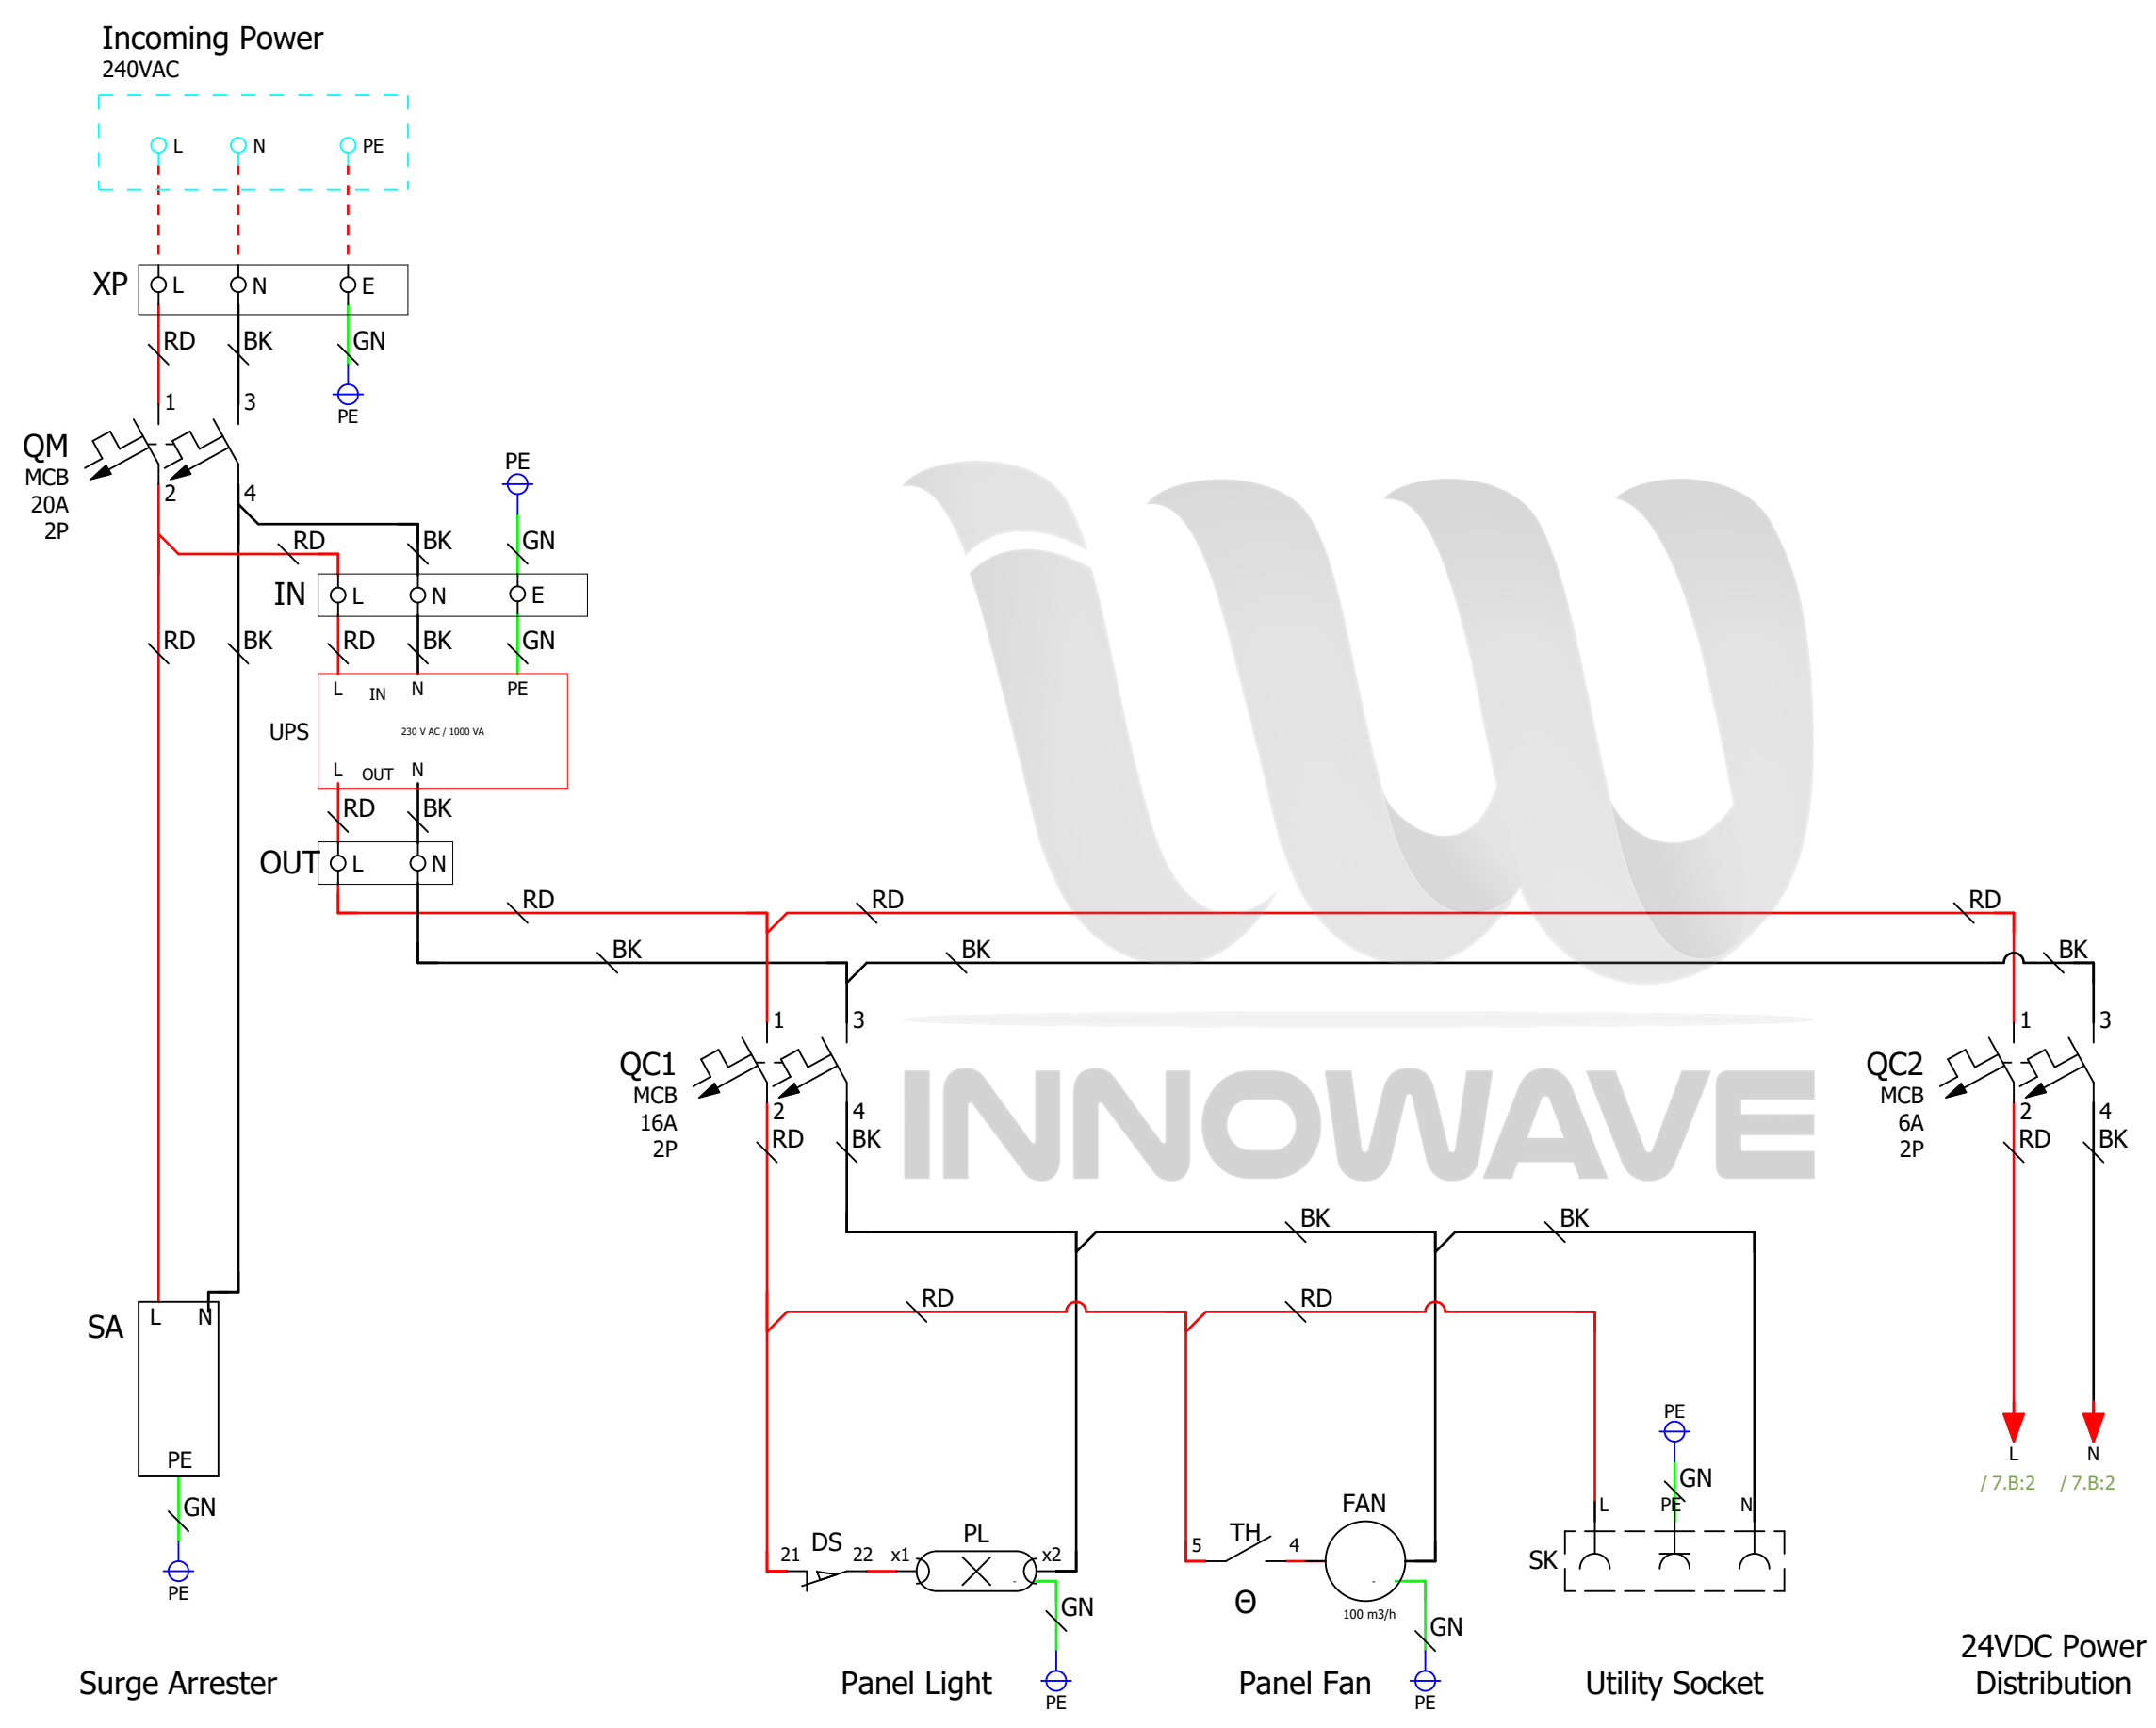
Incoming Power
240VAC

L N PE

XP L N E

RD BK GN

PE

1 3

QM
MCB
20A
2P

2 4

PE

RD BK GN

IN L N E

RD BK RD BK GN

L IN N PE

UPS 230 V AC / 1000 VA

L OUT N

RD BK

OUT L N

RD RD RD

BK BK BK

1 3 1 3

QC1
MCB
16A
2P

2 4
RD BK

INNOWAVE

QC2
MCB
6A
2P

2 4
RD BK

BK BK

SA L N

PE

GN

PE

RD RD

PE

GN

L PE N

SK

21 DS 22 x1 PL x2

GN

PE

5 TH 4

FAN

Θ

100 m3/h

GN

PE

L N
/ 7.B:2 / 7.B:2

Surge Arrester

Panel Light

Panel Fan

Utility Socket

24VDC Power
Distribution